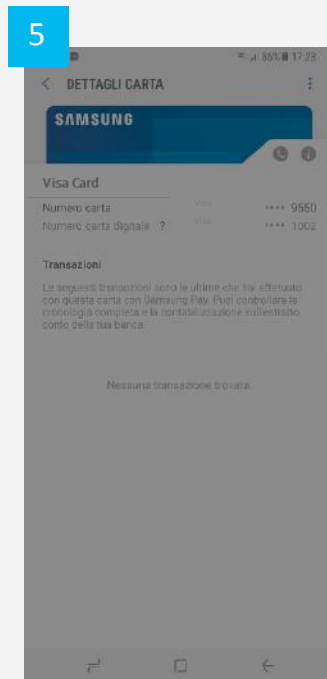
5

85% 17:23

DETTAGLI CARTA

SAMSUNG

Visa Card

Numero carta Visa •••• 9550

Numero carta digitale ? Visa •••• 1002

Transazioni

Le seguenti transazioni sono le ultime che hai effettuato con questa carta con Samsung Pay. Puoi controllare la cronologia completa e la contabilizzazione sull'estratto conto della tua banca.

Nessuna transazione trovata.